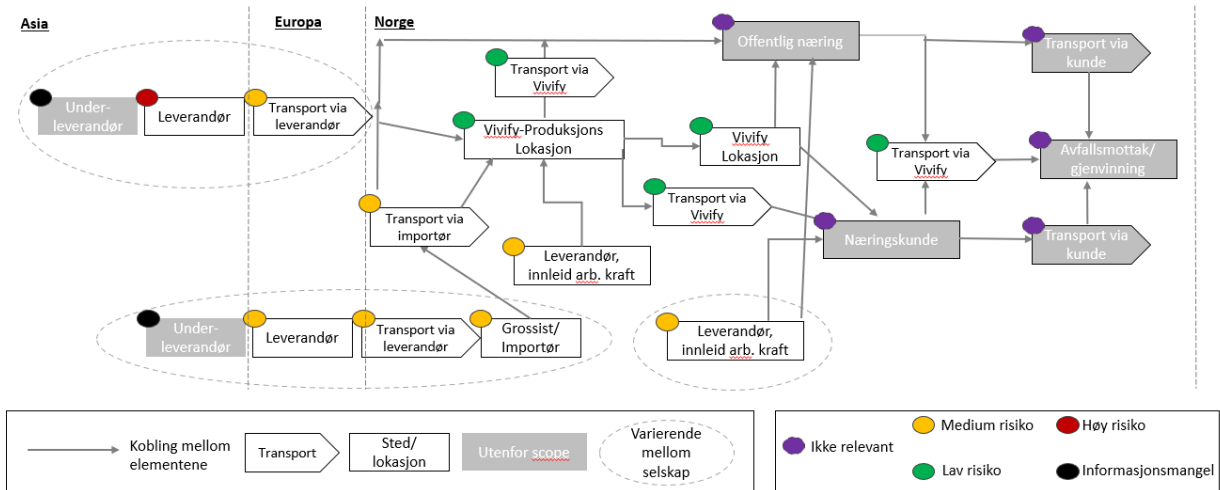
Asia

Europa

Norge

Under-leverandør

Leverandør

Transport via leverandør

Transport via Vivify

Vivify-Produksjons Lokasjon

Vivify Lokasjon

Offentlig næring

Transport via kunde

Avfallsmottak/ gjenvinning

Transport via Vivify

Transport via importør

Leverandør, innleid arb. kraft

Transport via Vivify

Næringskunde

Transport via kunde

Under-leverandør

Leverandør

Transport via leverandør

Grossist/ Importør

Leverandør, innleid arb. kraft

Kobling mellom elementene

Transport

Sted/ lokasjon

Utenfor scope

Varierende mellom selskap

Ikke relevant

Medium risiko

Høy risiko

Lav risiko

Informasjonsmangel